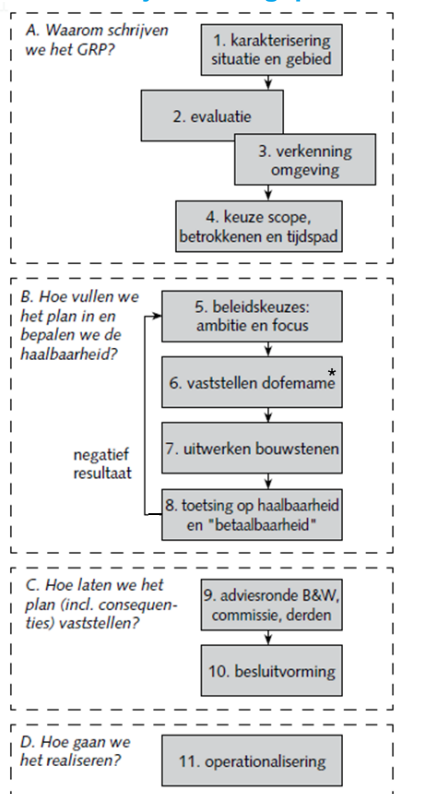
A. Waarom schrijven we het GRP?

1. karakterisering situatie en gebied

2. evaluatie

3. verkenning omgeving

4. keuze scope, betrokkenen en tijdspad

B. Hoe vullen we het plan in en bepalen we de haalbaarheid?

5. beleidskeuzes: ambitie en focus

6. vaststellen dofemame*

7. uitwerken bouwstenen

negatief resultaat

8. toetsing op haalbaarheid en "betaalbaarheid"

C. Hoe laten we het plan (incl. consequenties) vaststellen?

9. adviesronde B&W, commissie, derden

10. besluitvorming

D. Hoe gaan we het realiseren?

11. operationalisering